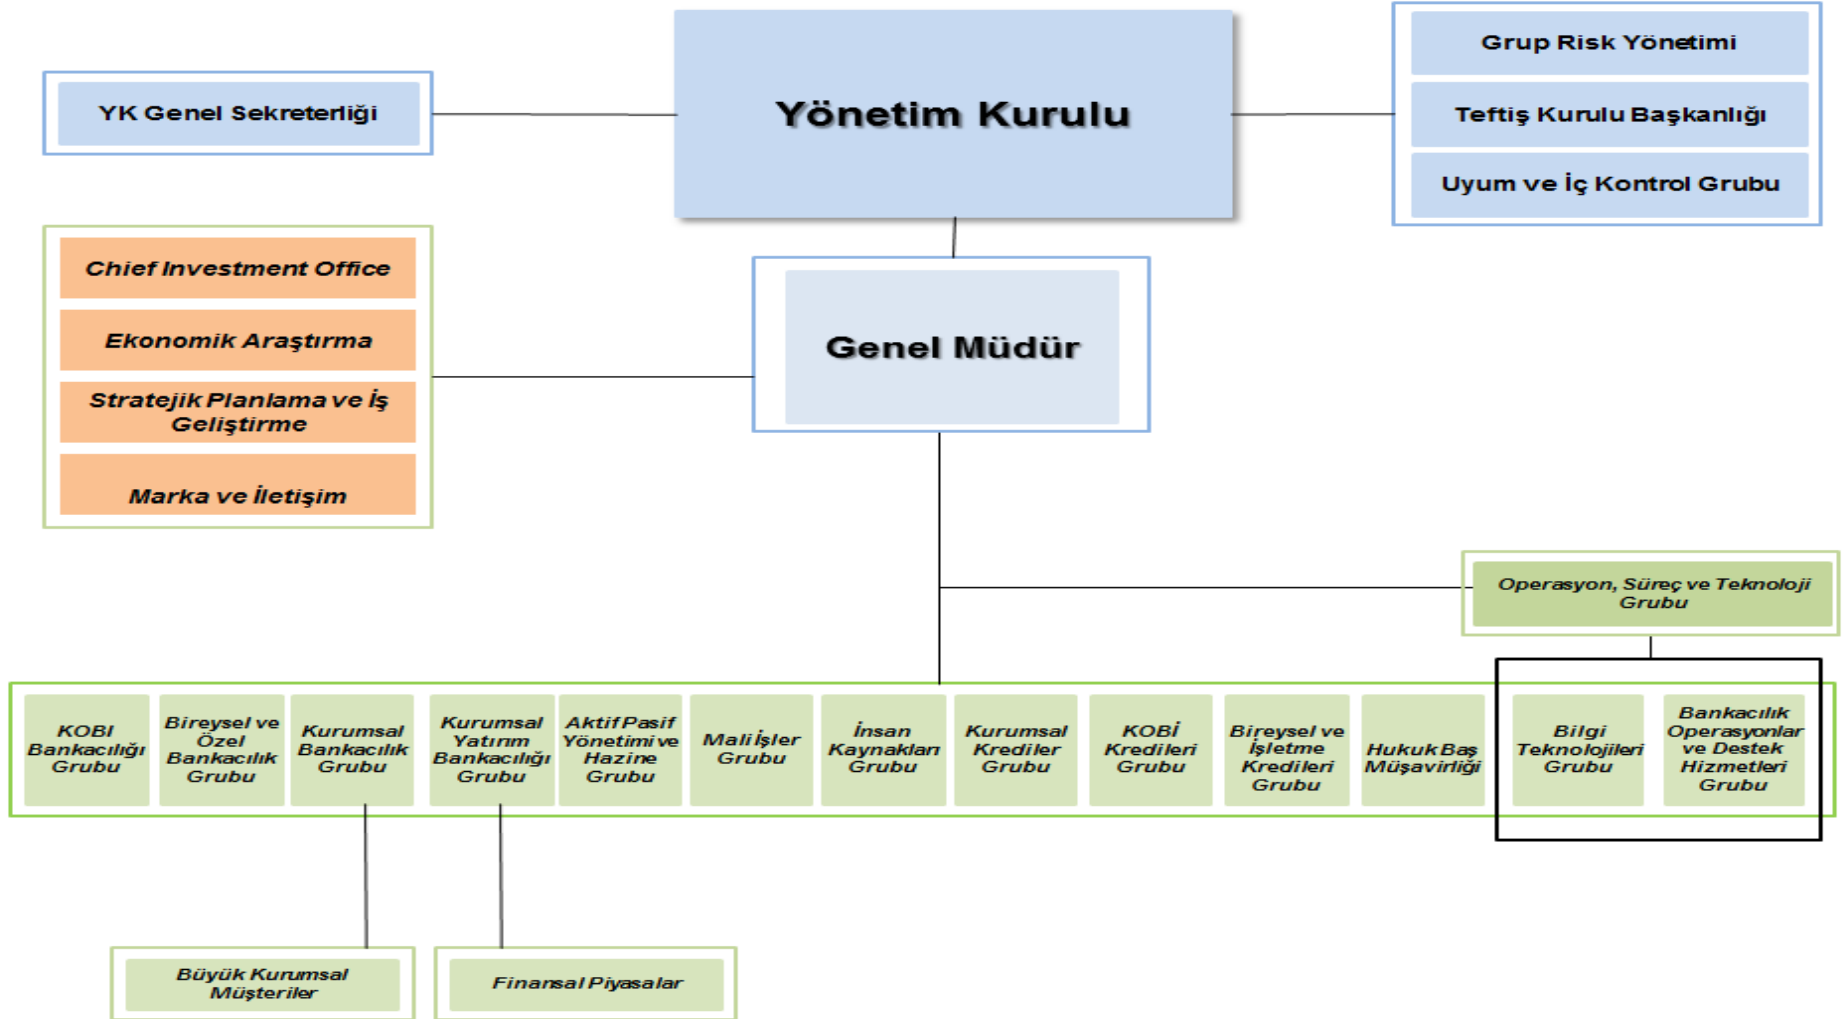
Yönetim Kurulu

YK Genel Sekreterliği

Grup Risk Yönetimi

Teftiş Kurulu Başkanlığı

Uyum ve İç Kontrol Grubu

Chief Investment Office

Ekonomik Araştırma

Stratejik Planlama ve İş Geliştirme

Marka ve İletişim

Genel Müdür

Operasyon, Süreç ve Teknoloji Grubu

KOBİ Bankacılığı Grubu

Bireysel ve Özel Bankacılık Grubu

Kurumsal Bankacılık Grubu

Kurumsal Yatırım Bankacılığı Grubu

Aktif Pasif Yönetimi ve Hazine Grubu

Mali İşler Grubu

İnsan Kaynakları Grubu

Kurumsal Krediler Grubu

KOBİ Kredileri Grubu

Bireysel ve İşletme Kredileri Grubu

Hukuk Baş Müşavirliği

Bilgi Teknolojileri Grubu

Bankacılık Operasyonlar ve Destek Hizmetleri Grubu

Büyük Kurumsal Müşteriler

Finansal Piyasalar